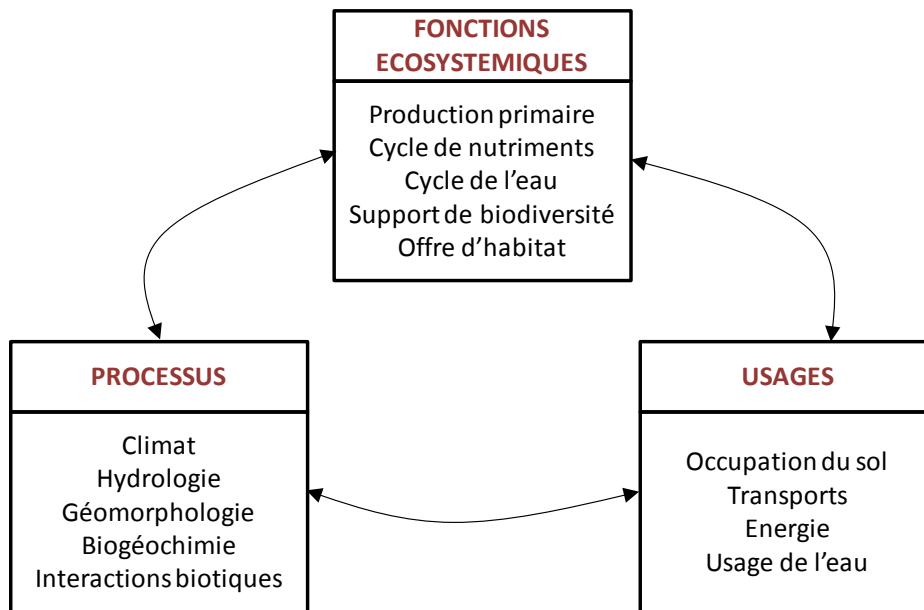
FONCTIONS ECOSYSTEMIQUES

Production primaire
Cycle de nutriments
Cycle de l'eau
Support de biodiversité
Offre d'habitat

PROCESSUS

Climat
Hydrologie
Géomorphologie
Biogéochimie
Interactions biotiques

USAGES

Occupation du sol
Transports
Energie
Usage de l'eau